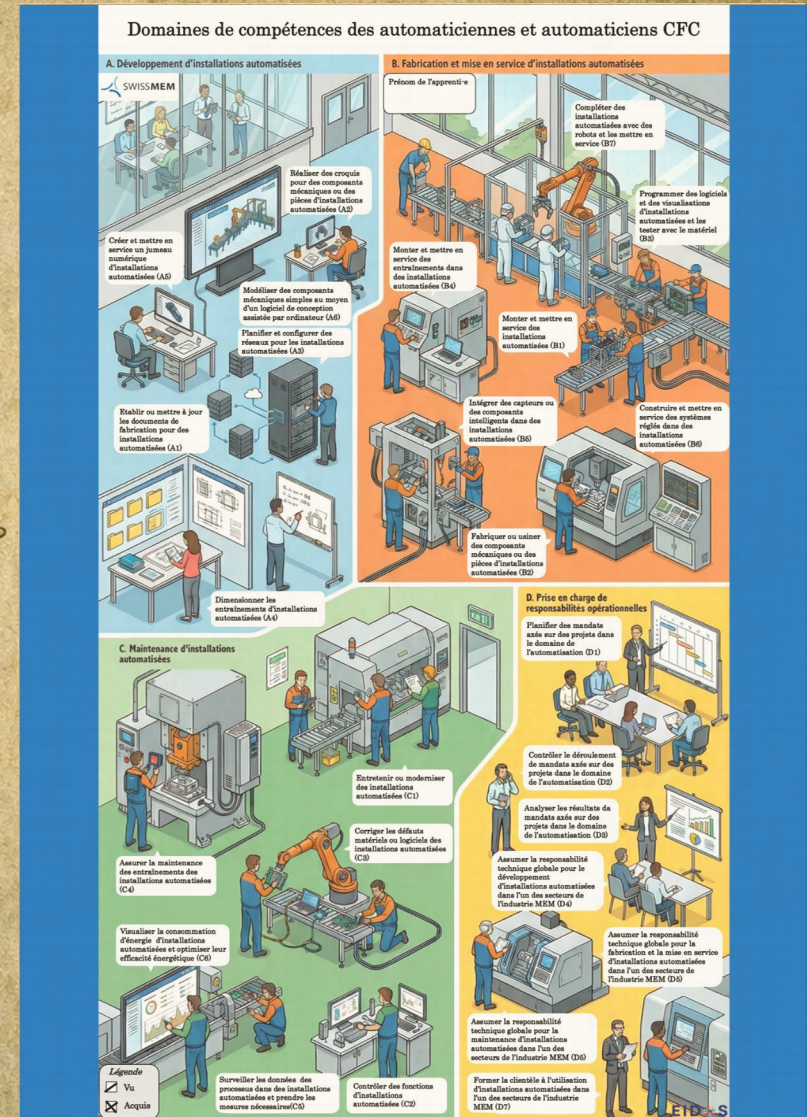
Domaines de compétences des automaticiennes et automaticiens CFC

A. Développement d'installations automatisées

SWISSMEM

Réaliser des croquis pour des composants mécaniques ou des pièces d'installations automatisées (A2)

Créer et mettre en service un jumeau numérique d'installations automatisées (A5)

Modéliser des composants mécaniques simples au moyen d'un logiciel de conception assistée par ordinateur (A6)

Planifier et configurer des réseaux pour les installations automatisées (A3)

Etablir ou mettre à jour les documents de fabrication pour des installations automatisées (A1)

Dimensionner les entraînements d'installations automatisées (A4)

B. Fabrication et mise en service d'installations automatisées

Prénom de l'apprenti-e

Compléter des installations automatisées avec des robots et les mettre en service (B7)

Programmer des logiciels et des visualisations d'installations automatisées et les tester avec le matériel (B3)

Monter et mettre en service des entraînements dans des installations automatisées (B4)

Monter et mettre en service des installations automatisées (B1)

Intégrer des capteurs ou des composants intelligents dans des installations automatisées (B5)

Construire et mettre en service des systèmes réglés dans des installations automatisées (B6)

Fabriquer ou usiner des composants mécaniques ou des pièces d'installations automatisées (B2)

C. Maintenance d'installations automatisées

Entretenir ou moderniser des installations automatisées (C1)

Corriger les défauts matériels ou logiciels des installations automatisées (C3)

Assurer la maintenance des entraînements des installations automatisées (C4)

Visualiser la consommation d'énergie d'installations automatisées et optimiser leur efficacité énergétique (C6)

Surveiller les données des processus dans des installations automatisées et prendre les mesures nécessaires(C5)

Contrôler des fonctions d'installations automatisées (C2)

Légende
Vu
Acquis

D. Prise en charge de responsabilités opérationnelles

Planifier des mandats axés sur des projets dans le domaine de l'automatisation (D1)

Contrôler le déroulement de mandats axés sur des projets dans le domaine de l'automatisation (D2)

Analyser les résultats da mandats axés sur des projets dans le domaine de l'automatisation (D3)

Assumer la responsabilité technique globale pour le développement d'installations automatisées dans l'un des secteurs de l'industrie MEM (D4)

Assumer la responsabilité technique globale pour la fabrication et la mise en service d'installations automatisées dans l'un des secteurs de l'industrie MEM (D5)

Assumer la responsabilité technique globale pour la maintenance d'installations automatisées dans l'un des secteurs de l'industrie MEM (D6)

Former la clientèle à l'utilisation d'installations automatisées dans l'un des secteurs de l'industrie MEM (D7)

LETDS